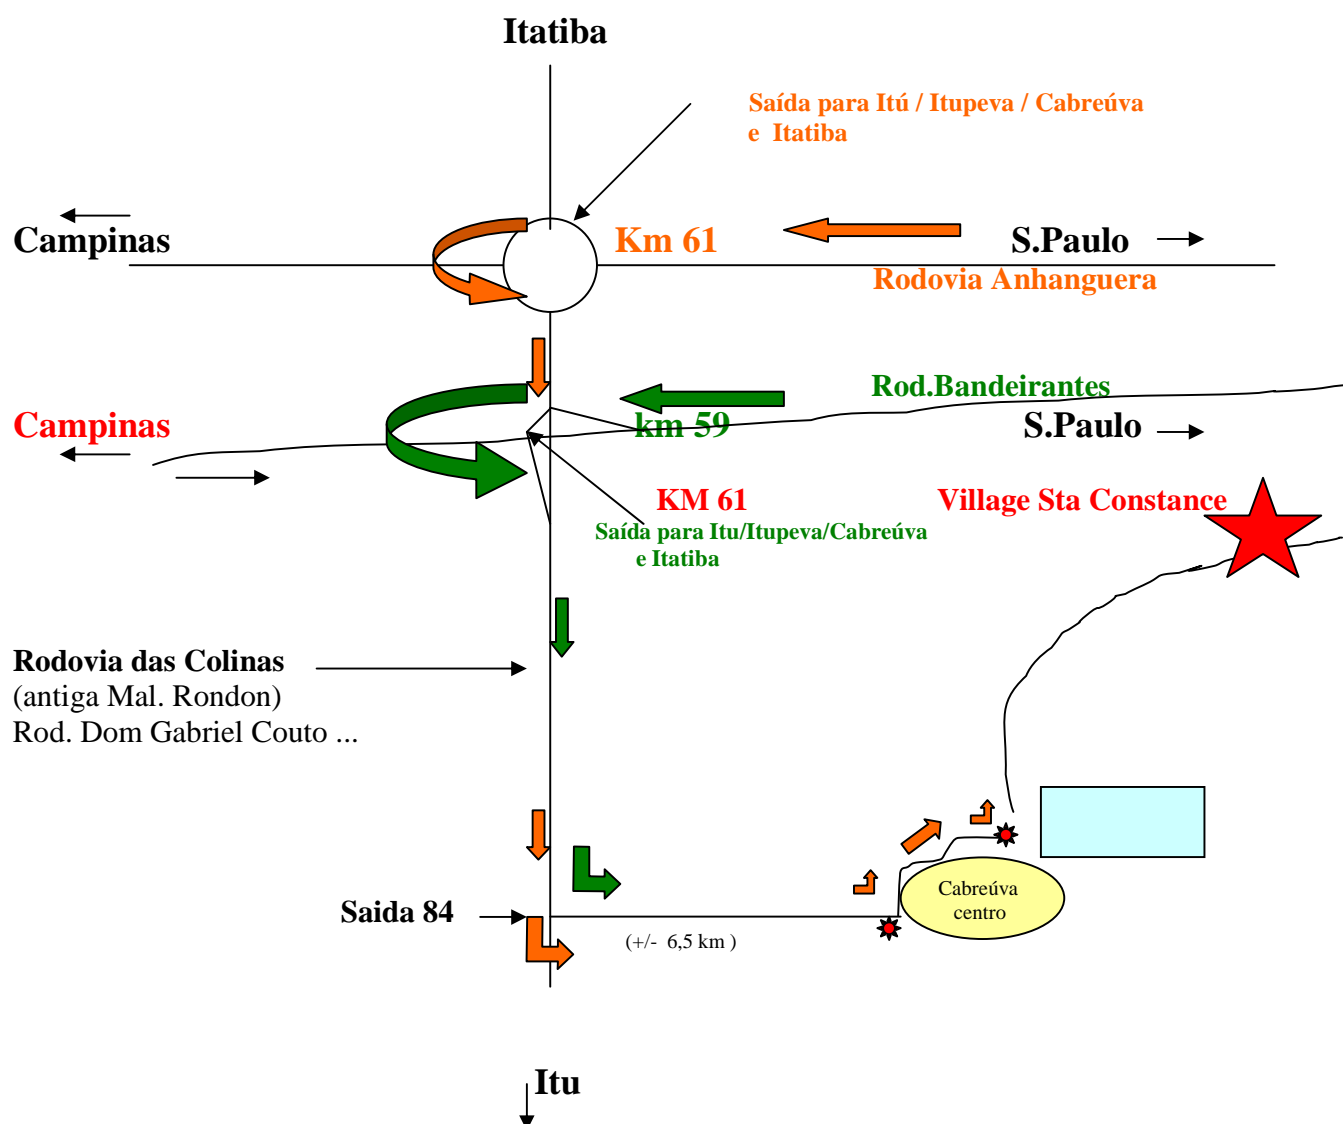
Itatiba

Saída para Itú / Itupeva / Cabreúva e Itatiba

Campinas

Km 61

S.Paulo

Rodovia Anhanguera

Rod.Bandeirantes

Campinas

km 59

S.Paulo

KM 61

Saída para Itu/Itupeva/Cabreúva e Itatiba

Village Sta Constance

Rodovia das Colinas
(antiga Mal. Rondon)
Rod. Dom Gabriel Couto ...

Cabreúva centro

Saida 84

(+/- 6,5 km )

Itu